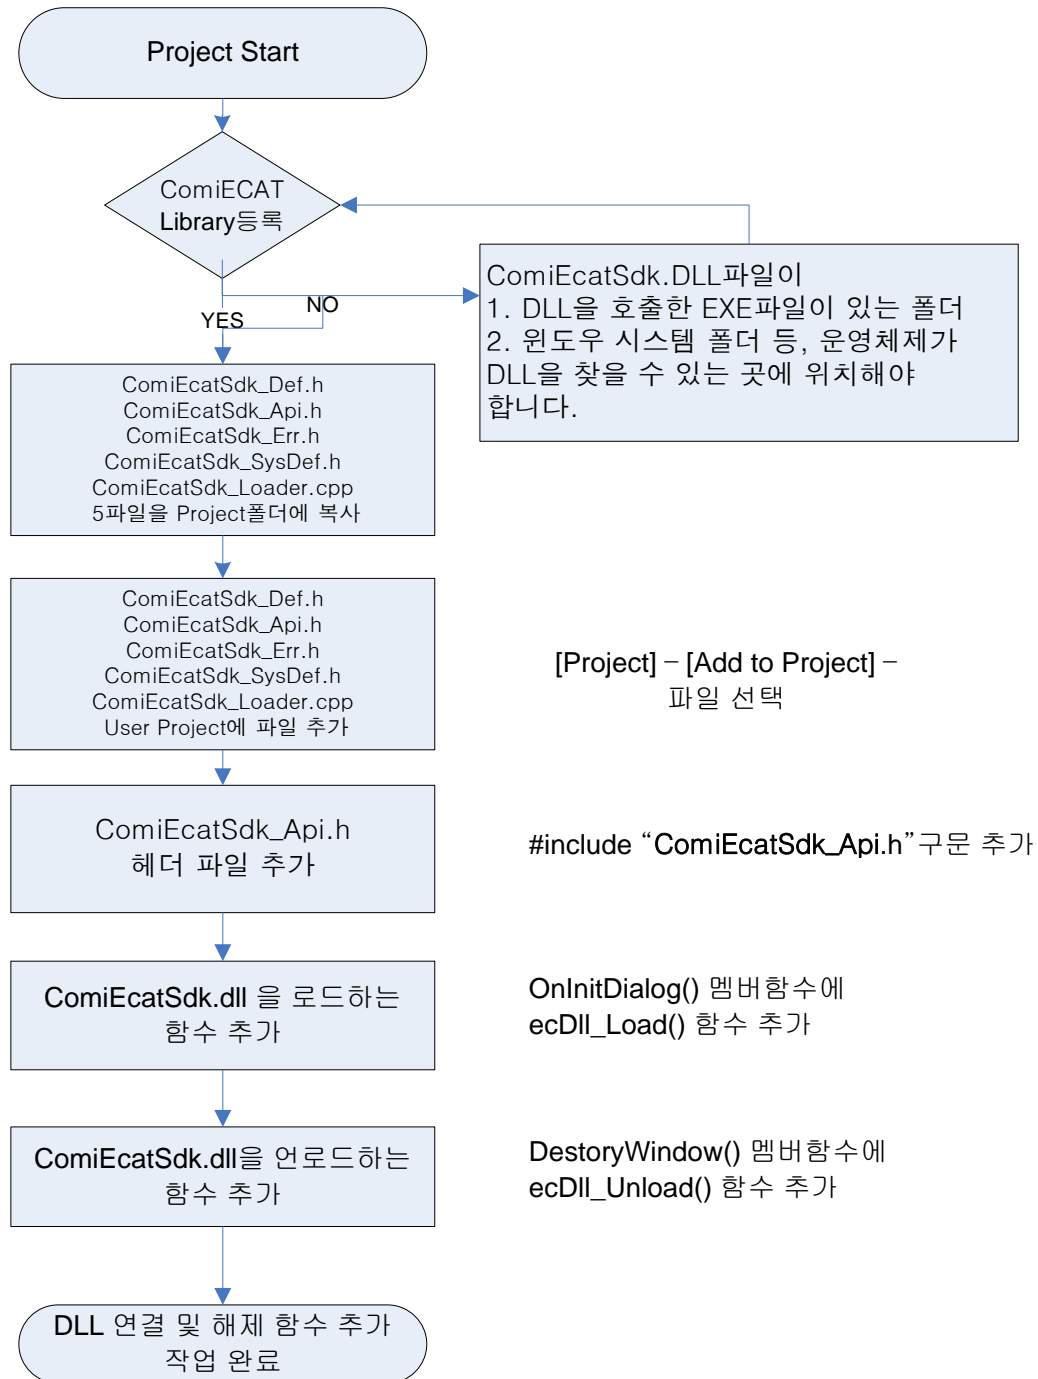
Project Start

ComiECAT Library등록

NO

YES

ComiEcatSdk.DLL파일이
1. DLL을 호출한 EXE파일이 있는 폴더
2. 윈도우 시스템 폴더 등, 운영체제가 DLL을 찾을 수 있는 곳에 위치해야 합니다.

ComiEcatSdk_Def.h
ComiEcatSdk_Api.h
ComiEcatSdk_Err.h
ComiEcatSdk_SysDef.h
ComiEcatSdk_Loader.cpp
5파일을 Project폴더에 복사

ComiEcatSdk_Def.h
ComiEcatSdk_Api.h
ComiEcatSdk_Err.h
ComiEcatSdk_SysDef.h
ComiEcatSdk_Loader.cpp
User Project에 파일 추가

[Project] – [Add to Project] – 파일 선택

ComiEcatSdk_Api.h 헤더 파일 추가

#include “ComiEcatSdk_Api.h”구문 추가

ComiEcatSdk.dll 을 로드하는 함수 추가

OnInitDialog() 멤버함수에
ecDll_Load() 함수 추가

ComiEcatSdk.dll을 언로드하는 함수 추가

DestoryWindow() 멤버함수에
ecDll_Unload() 함수 추가

DLL 연결 및 해제 함수 추가 작업 완료